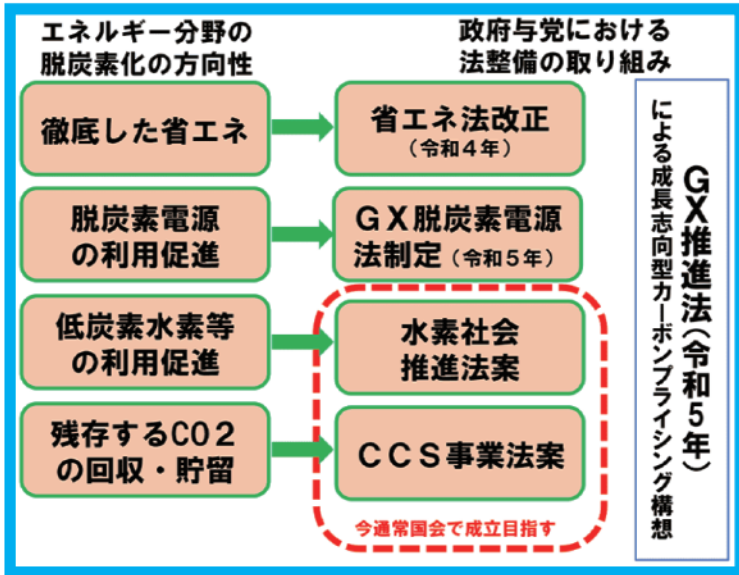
エネルギー分野の脱炭素化の方向性

政府与党における法整備の取り組み

徹底した省エネ

省エネ法改正
（令和４年）

脱炭素電源の利用促進

ＧＸ脱炭素電源法制定（令和５年）

低炭素水素等の利用促進

水素社会推進法案

残存するCO２の回収・貯留

ＣＣＳ事業法案

今通常国会で成立目指す

ＧＸ推進法（令和５年）
による成長志向型カーボンプライシング構想